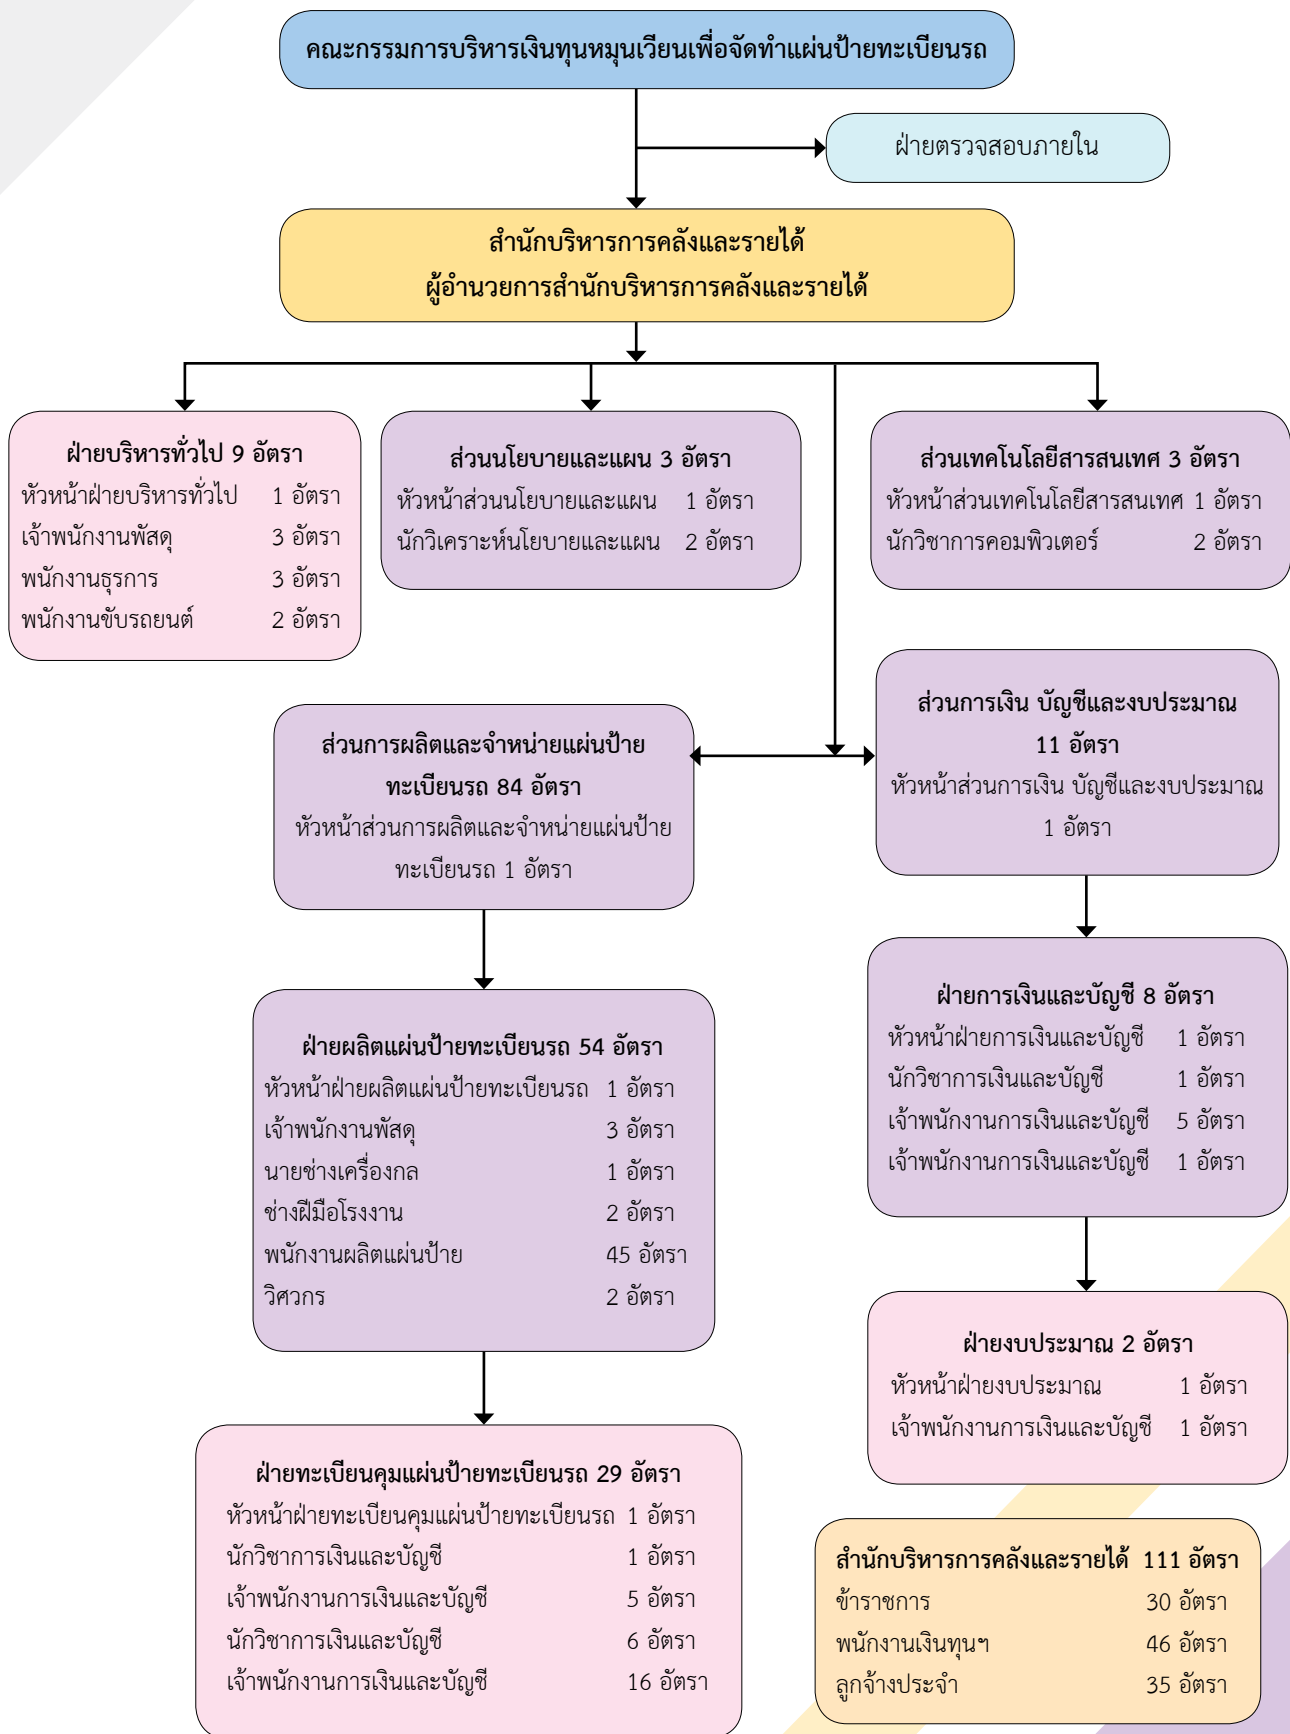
คณะกรรมการบริหารเงินทุนหมุนเวียนเพื่อจัดทำแผ่นป้ายทะเบียนรถ

ฝ่ายตรวจสอบภายใน

สำนักบริหารการคลังและรายได้
ผู้อำนวยการสำนักบริหารการคลังและรายได้

ฝ่ายบริหารทั่วไป 9 อัตรา
หัวหน้าฝ่ายบริหารทั่วไป 1 อัตรา
เจ้าพนักงานพัสดุ 3 อัตรา
พนักงานธุรการ 3 อัตรา
พนักงานขับรถยนต์ 2 อัตรา

ส่วนนโยบายและแผน 3 อัตรา
หัวหน้าส่วนนโยบายและแผน 1 อัตรา
นักวิเคราะห์นโยบายและแผน 2 อัตรา

ส่วนเทคโนโลยีสารสนเทศ 3 อัตรา
หัวหน้าส่วนเทคโนโลยีสารสนเทศ 1 อัตรา
นักวิชาการคอมพิวเตอร์ 2 อัตรา

ส่วนการเงิน บัญชีและงบประมาณ 11 อัตรา
หัวหน้าส่วนการเงิน บัญชีและงบประมาณ 1 อัตรา

ส่วนการผลิตและจำหน่ายแผ่นป้ายทะเบียนรถ 84 อัตรา
หัวหน้าส่วนการผลิตและจำหน่ายแผ่นป้ายทะเบียนรถ 1 อัตรา

ฝ่ายผลิตแผ่นป้ายทะเบียนรถ 54 อัตรา
หัวหน้าฝ่ายผลิตแผ่นป้ายทะเบียนรถ 1 อัตรา
เจ้าพนักงานพัสดุ 3 อัตรา
นายช่างเครื่องกล 1 อัตรา
ช่างฝีมือโรงงาน 2 อัตรา
พนักงานผลิตแผ่นป้าย 45 อัตรา
วิศวกร 2 อัตรา

ฝ่ายการเงินและบัญชี 8 อัตรา
หัวหน้าฝ่ายการเงินและบัญชี 1 อัตรา
นักวิชาการเงินและบัญชี 1 อัตรา
เจ้าพนักงานการเงินและบัญชี 5 อัตรา
เจ้าพนักงานการเงินและบัญชี 1 อัตรา

ฝ่ายงบประมาณ 2 อัตรา
หัวหน้าฝ่ายงบประมาณ 1 อัตรา
เจ้าพนักงานการเงินและบัญชี 1 อัตรา

ฝ่ายทะเบียนคุมแผ่นป้ายทะเบียนรถ 29 อัตรา
หัวหน้าฝ่ายทะเบียนคุมแผ่นป้ายทะเบียนรถ 1 อัตรา
นักวิชาการเงินและบัญชี 1 อัตรา
เจ้าพนักงานการเงินและบัญชี 5 อัตรา
นักวิชาการเงินและบัญชี 6 อัตรา
เจ้าพนักงานการเงินและบัญชี 16 อัตรา

สำนักบริหารการคลังและรายได้ 111 อัตรา
ข้าราชการ 30 อัตรา
พนักงานเงินทุนฯ 46 อัตรา
ลูกจ้างประจำ 35 อัตรา